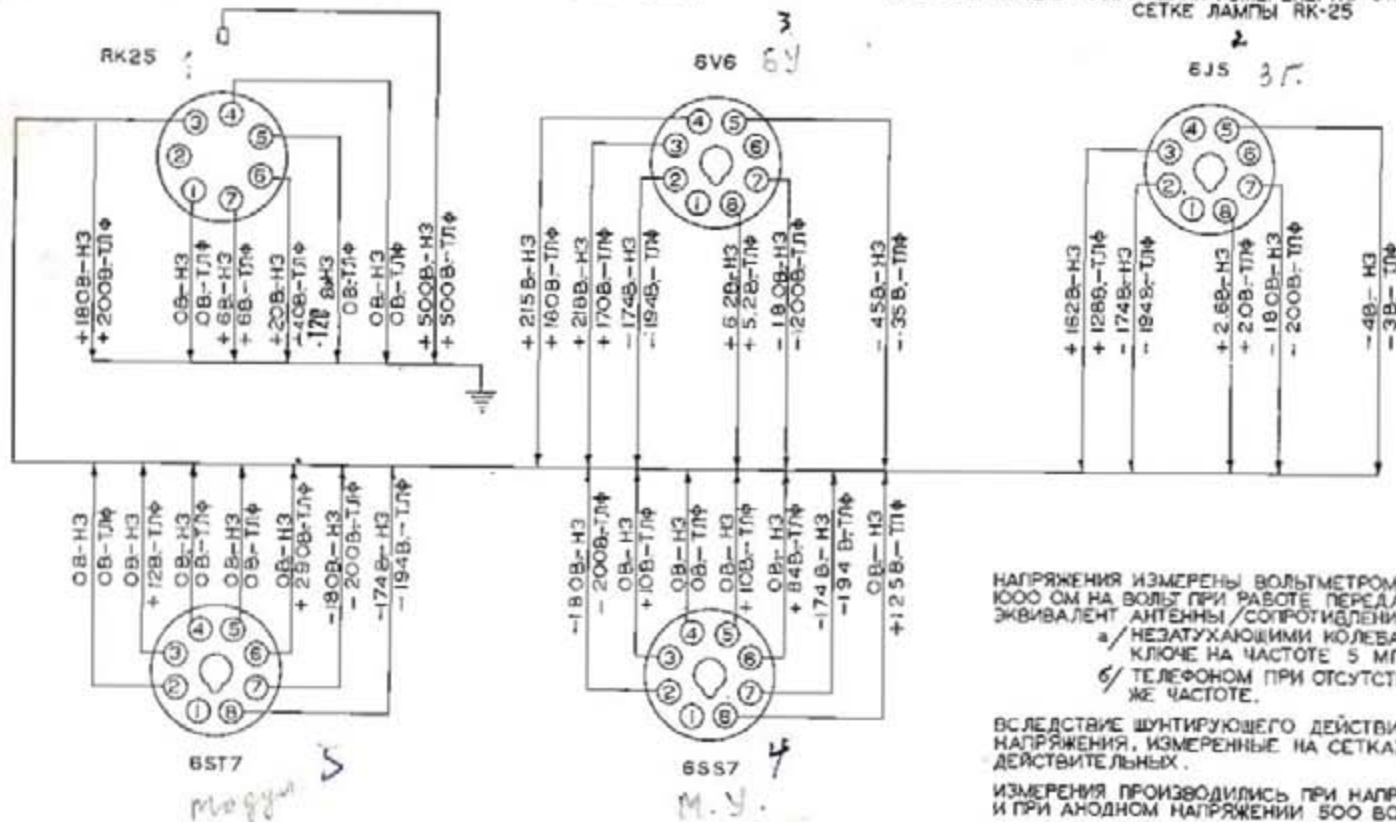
СЕТКЕ ЛАМПЫ RK-25

RK25 1

+180В-НЗ
+200В-ТЛФ
0В-НЗ
0В-ТЛФ
+6В-НЗ
+6В-ТЛФ
+20В-НЗ
-140В-ТЛФ
-120 В-НЗ
0В-ТЛФ
0В-НЗ
0В-ТЛФ
+500В-НЗ
+500В-ТЛФ

3
6V6 6У

+215В-НЗ
+160В-ТЛФ
+218В-НЗ
+170В-ТЛФ
-174В-НЗ
-194В-ТЛФ
+6.2В-НЗ
+5.2В-ТЛФ
-18.0В-НЗ
-200В-ТЛФ
-45В-НЗ
-35В-ТЛФ

2
6J5 3Г.

+182В-НЗ
+128В-ТЛФ
-174В-НЗ
-194В-ТЛФ
+2.6В-НЗ
+2.0В-ТЛФ
-18.0В-НЗ
-200В-ТЛФ
-4В-НЗ
-3В-ТЛФ

0В-НЗ
0В-ТЛФ
0В-НЗ
+12В-ТЛФ
0В-НЗ
0В-ТЛФ
0В-НЗ
0В-ТЛФ
0В-НЗ
+290В-ТЛФ
-180В-НЗ
-200В-ТЛФ
-174В-НЗ
-194В-ТЛФ

6SТ7 5
модул

-180В-НЗ
-200В-ТЛФ
0В-НЗ
+10В-ТЛФ
0В-НЗ
0В-ТЛФ
+10В-НЗ
+10В-ТЛФ
0В-НЗ
+84В-ТЛФ
-174В-НЗ
-194В-ТЛФ
0В-НЗ
+125В-ТЛФ

6SS7 4
М.У.

НАПРЯЖЕНИЯ ИЗМЕРЕНЫ ВОЛЬТМЕТРОМ 1000 ОМ НА ВОЛЬТ ПРИ РАБОТЕ ПЕРЕДА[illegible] ЭКВИВАЛЕНТ АНТЕННЫ /СОПРОТИВЛЕНИ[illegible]
а/ НЕЗАТУХАЮЩИМИ КОЛЕБА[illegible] КЛЮЧЕ НА ЧАСТОТЕ 5 МГ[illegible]
б/ ТЕЛЕФОНОМ ПРИ ОТСУТСТ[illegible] ЖЕ ЧАСТОТЕ.

ВСЛЕДСТВИЕ ШУНТИРУЮЩЕГО ДЕЙСТВИ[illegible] НАПРЯЖЕНИЯ, ИЗМЕРЕННЫЕ НА СЕТКА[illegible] ДЕЙСТВИТЕЛЬНЫХ.

ИЗМЕРЕНИЯ ПРОИЗВОДИЛИСЬ ПРИ НАПР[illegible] И ПРИ АНОДНОМ НАПРЯЖЕНИИ 500 ВО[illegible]